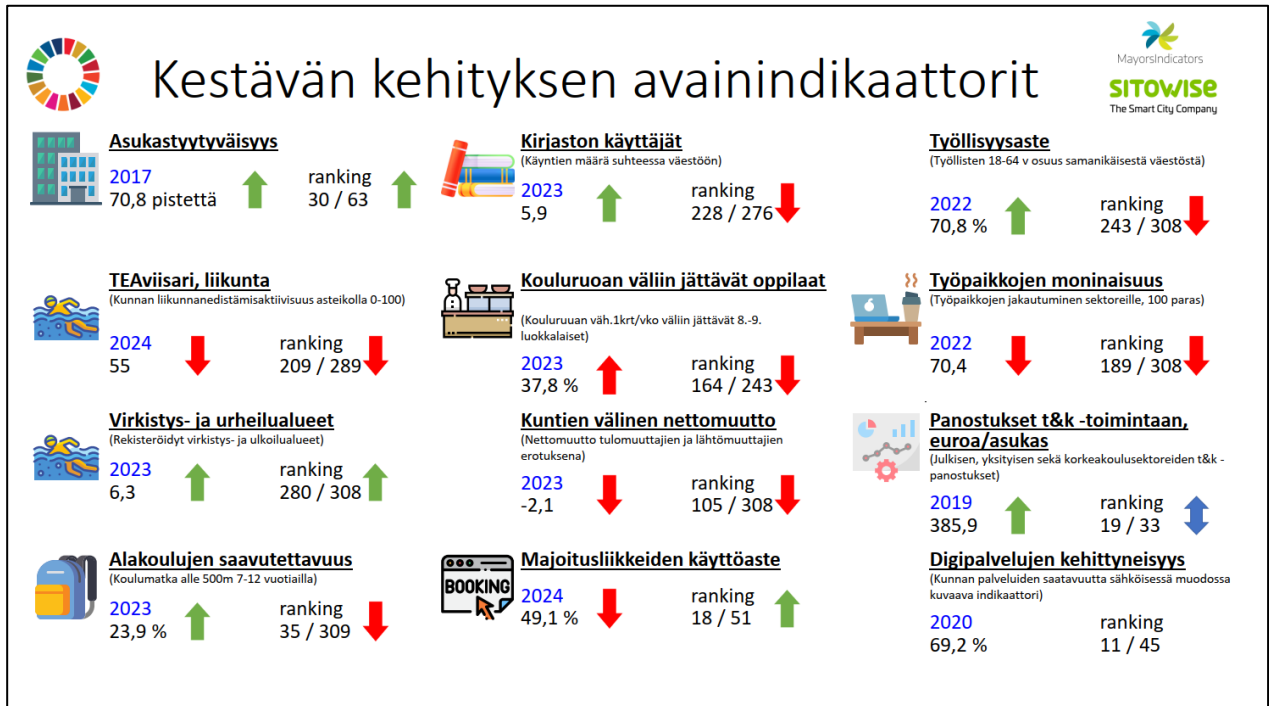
Kestävän kehityksen avainindikaattorit

MayorsIndicators
SITOWISE
The Smart City Company

Asukastyytyväisyys
2017
70,8 pistettä
ranking
30 / 63

Kirjaston käyttäjät
(Käyntien määrä suhteessa väestöön)
2023
5,9
ranking
228 / 276

Työllisyysaste
(Työllisten 18-64 v osuus samanikäisestä väestöstä)
2022
70,8 %
ranking
243 / 308

TEAviisari, liikunta
(Kunnan liikunnanedistämisaktiivisuus asteikolla 0-100)
2024
55
ranking
209 / 289

Kouluruoan väliin jättävät oppilaat
(Kouluruuan väh.1krt/vko väliin jättävät 8.-9. luokkalaiset)
2023
37,8 %
ranking
164 / 243

Työpaikkojen moninaisuus
(Työpaikkojen jakautuminen sektoreille, 100 paras)
2022
70,4
ranking
189 / 308

Virkistys- ja urheilualueet
(Rekisteröidyt virkistys- ja ulkoilualueet)
2023
6,3
ranking
280 / 308

Kuntien välinen nettomuutto
(Nettomuutto tulomuuttajien ja lähtömuuttajien erotuksena)
2023
-2,1
ranking
105 / 308

Panostukset t&k -toimintaan, euroa/asukas
(Julkisen, yksityisen sekä korkeakoulusektoreiden t&k -panostukset)
2019
385,9
ranking
19 / 33

Alakoulujen saavutettavuus
(Koulumatka alle 500m 7-12 vuotiailla)
2023
23,9 %
ranking
35 / 309

BOOKING
Majoitusliikkeiden käyttöaste
2024
49,1 %
ranking
18 / 51

Digipalvelujen kehittyneisyys
(Kunnan palveluiden saatavuutta sähköisessä muodossa kuvaava indikaattori)
2020
69,2 %
ranking
11 / 45